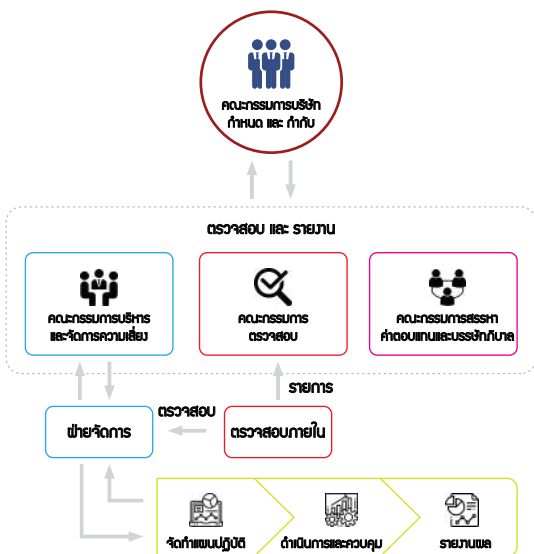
คณะกรรมการบริษัท
กำหนด และ กำกับ

ตรวจสอบ และ รายงาน

คณะกรรมการบริหาร
และจัดการความเสี่ยง

คณะกรรมการ
ตรวจสอบ

คณะกรรมการสรรหา
ค่าตอบแทนและบรรษัทภิบาล

รายการ

ตรวจสอบ

ฝ่ายจัดการ

ตรวจสอบภายใน

จัดทำแผนปฏิบัติ

ดำเนินการและควบคุม

รายงานผล